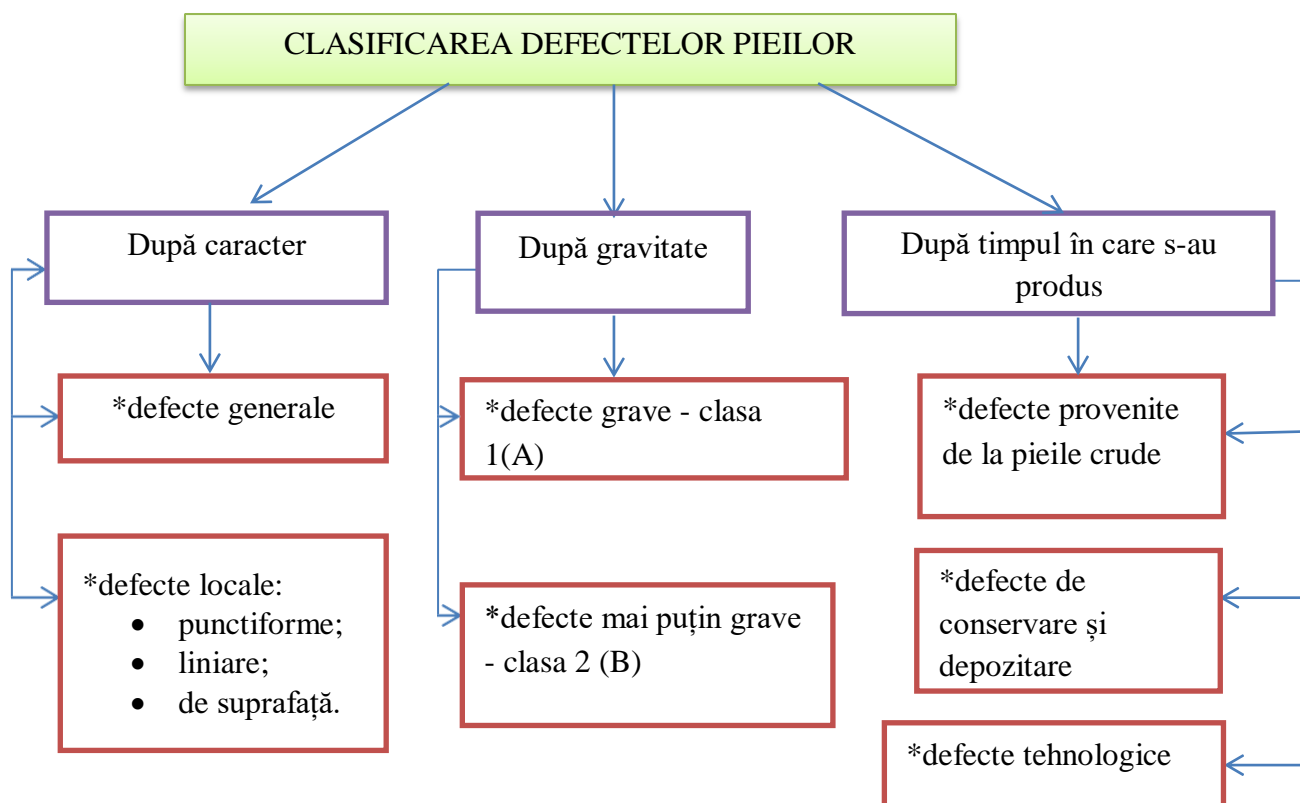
CLASIFICAREA DEFECTELOR PIEILOR

După caracter

*defecte generale

*defecte locale:
- punctiforme;
- liniare;
- de suprafață.

După gravitate

*defecte grave - clasa 1(A)

*defecte mai puțin grave - clasa 2 (B)

După timpul în care s-au produs

*defecte provenite de la pieile crude

*defecte de conservare și depozitare

*defecte tehnologice